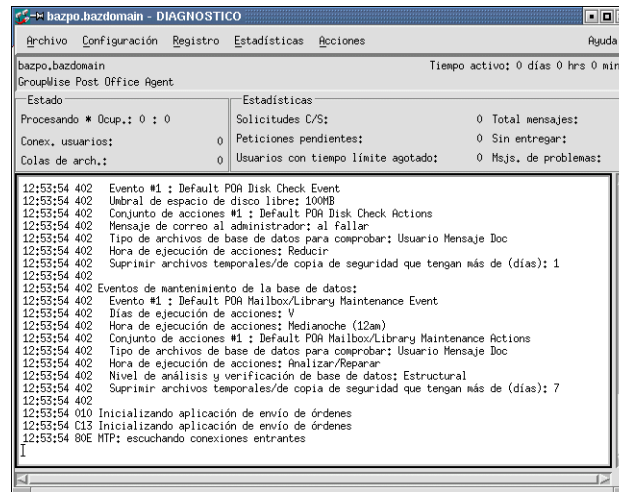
bazpo.bazdomain - DIAGNOSTICO

Archivo Configuración Registro Estadísticas Acciones Ayuda

bazpo.bazdomain
GroupWise Post Office Agent

Tiempo activo: 0 días 0 hrs 0 min

Estado
Procesando * Ocup.: 0 : 0
Conex. usuarios: 0
Colas de arch.: 0

Estadísticas
Solicitudes C/S: 0
Peticiones pendientes: 0
Usuarios con tiempo límite agotado: 0

Total mensajes:
Sin entregar:
Msjs. de problemas:

12:53:54 402 Evento #1 : Default POA Disk Check Event
12:53:54 402 Umbral de espacio de disco libre: 100MB
12:53:54 402 Conjunto de acciones #1 : Default POA Disk Check Actions
12:53:54 402 Mensaje de correo al administrador: al fallar
12:53:54 402 Tipo de archivos de base de datos para comprobar: Usuario Mensaje Doc
12:53:54 402 Hora de ejecución de acciones: Reducir
12:53:54 402 Suprimir archivos temporales/de copia de seguridad que tengan más de (días): 1
12:53:54 402
12:53:54 402 Eventos de mantenimiento de la base de datos:
12:53:54 402 Evento #1 : Default POA Mailbox/Library Maintenance Event
12:53:54 402 Días de ejecución de acciones: V
12:53:54 402 Hora de ejecución de acciones: Medianoche (12am)
12:53:54 402 Conjunto de acciones #1 : Default POA Mailbox/Library Maintenance Actions
12:53:54 402 Tipo de archivos de base de datos para comprobar: Usuario Mensaje Doc
12:53:54 402 Hora de ejecución de acciones: Analizar/Reparar
12:53:54 402 Nivel de análisis y verificación de base de datos: Estructural
12:53:54 402 Suprimir archivos temporales/de copia de seguridad que tengan más de (días): 7
12:53:54 402
12:53:54 010 Inicializando aplicación de envío de órdenes
12:53:54 C13 Inicializando aplicación de envío de órdenes
12:53:54 80E MTP: escuchando conexiones entrantes